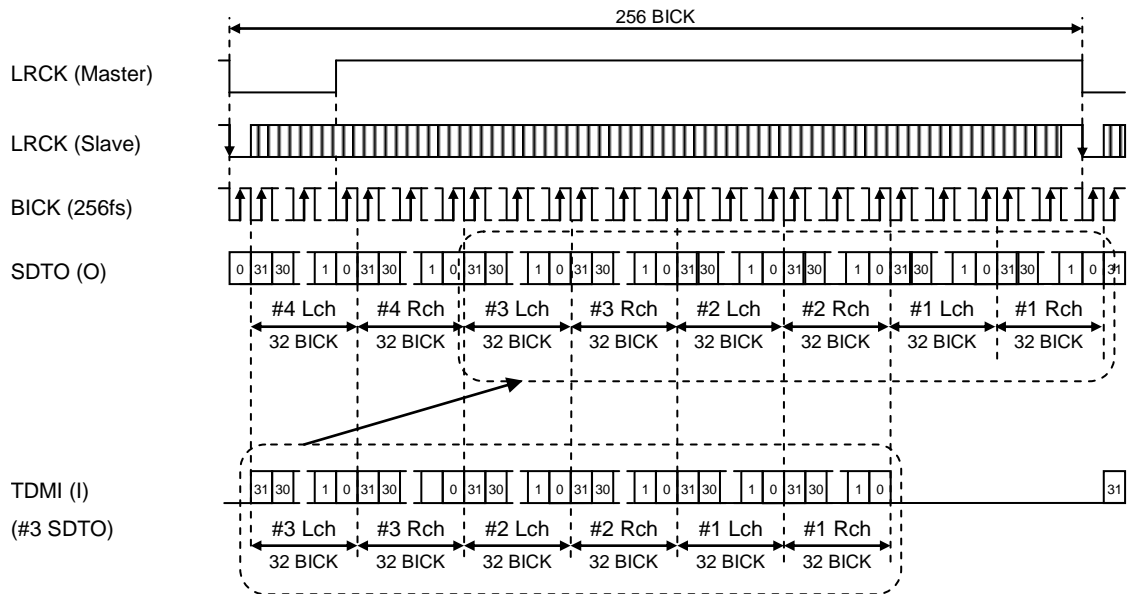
256 BICK

LRCK (Master)

LRCK (Slave)

BICK (256fs)

SDTO (O)

0 31 30 1 0 31 30 1 0 31 30 1 0 31 30 1 0 31 30 1 0 31 30 1 0 31 30 1 0 31 30 1 0 31

#4 Lch #4 Rch #3 Lch #3 Rch #2 Lch #2 Rch #1 Lch #1 Rch

32 BICK 32 BICK 32 BICK 32 BICK 32 BICK 32 BICK 32 BICK 32 BICK

TDMI (I)

(#3 SDTO)

31 30 1 0 31 30 0 31 30 1 0 31 30 1 0 31 30 1 0 31 30 1 0 31

#3 Lch #3 Rch #2 Lch #2 Rch #1 Lch #1 Rch

32 BICK 32 BICK 32 BICK 32 BICK 32 BICK 32 BICK